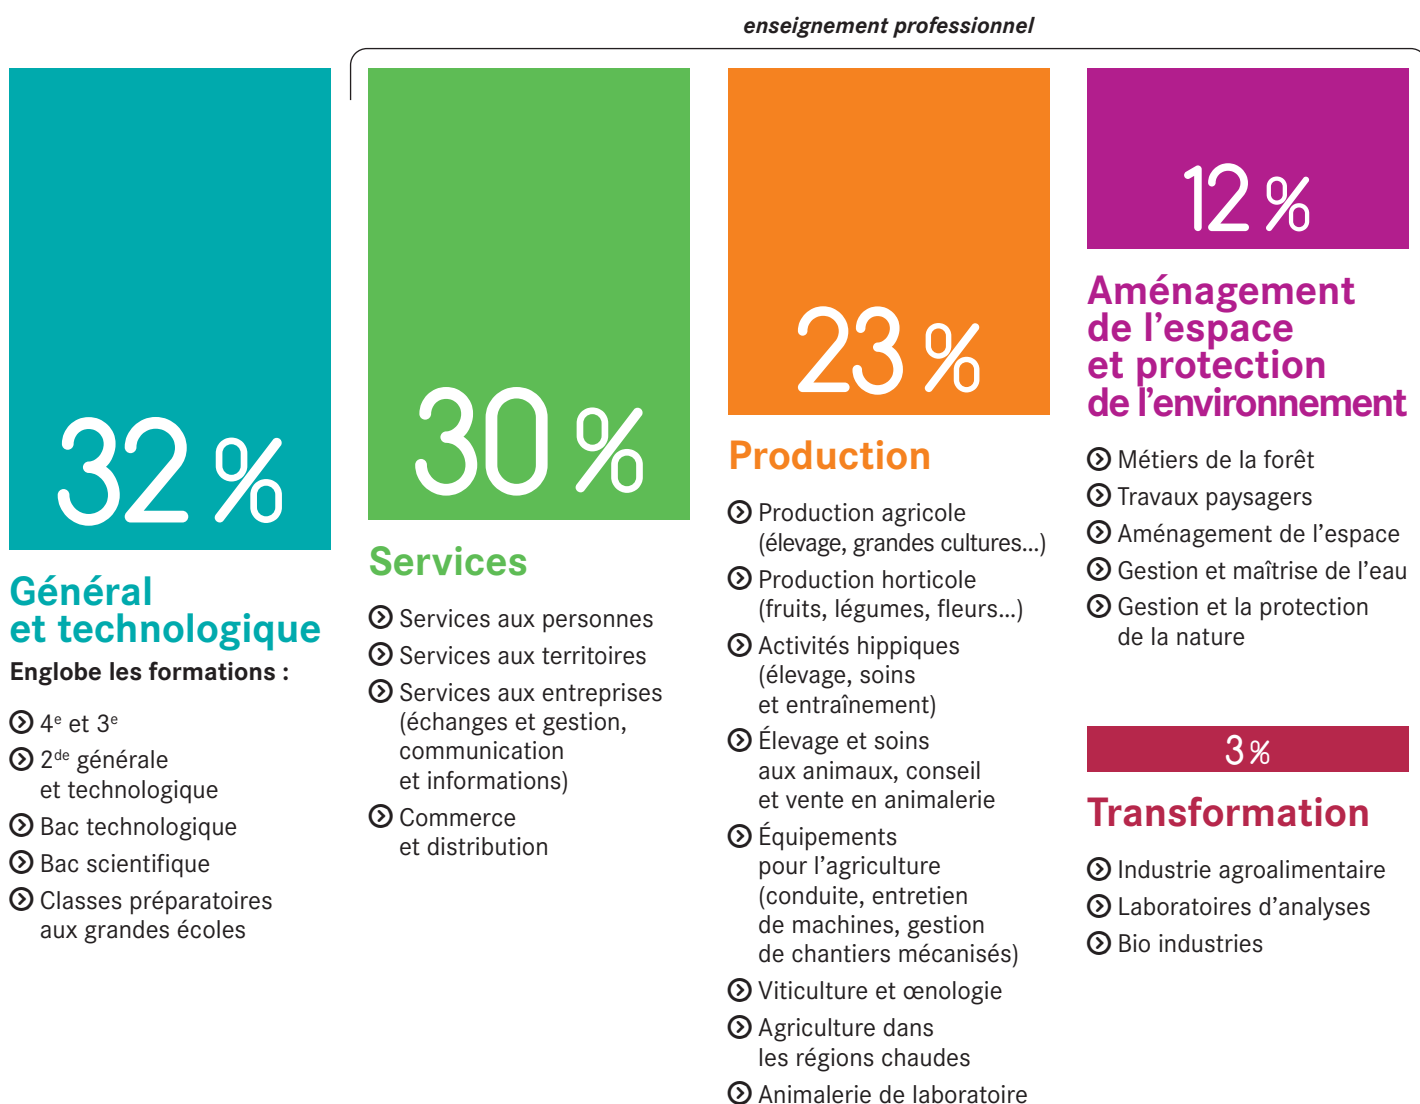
enseignement professionnel

32 %

Général et technologique

Englobe les formations :

4$^e$ et 3$^e$
2$^{de}$ générale et technologique
Bac technologique
Bac scientifique
Classes préparatoires aux grandes écoles

30 %

Services

Services aux personnes
Services aux territoires
Services aux entreprises (échanges et gestion, communication et informations)
Commerce et distribution

23 %

Production

Production agricole (élevage, grandes cultures...)
Production horticole (fruits, légumes, fleurs...)
Activités hippiques (élevage, soins et entraînement)
Élevage et soins aux animaux, conseil et vente en animalerie
Équipements pour l'agriculture (conduite, entretien de machines, gestion de chantiers mécanisés)
Viticulture et œnologie
Agriculture dans les régions chaudes
Animalerie de laboratoire

12 %

Aménagement de l'espace et protection de l'environnement

Métiers de la forêt
Travaux paysagers
Aménagement de l'espace
Gestion et maîtrise de l'eau
Gestion et la protection de la nature

3 %

Transformation

Industrie agroalimentaire
Laboratoires d'analyses
Bio industries